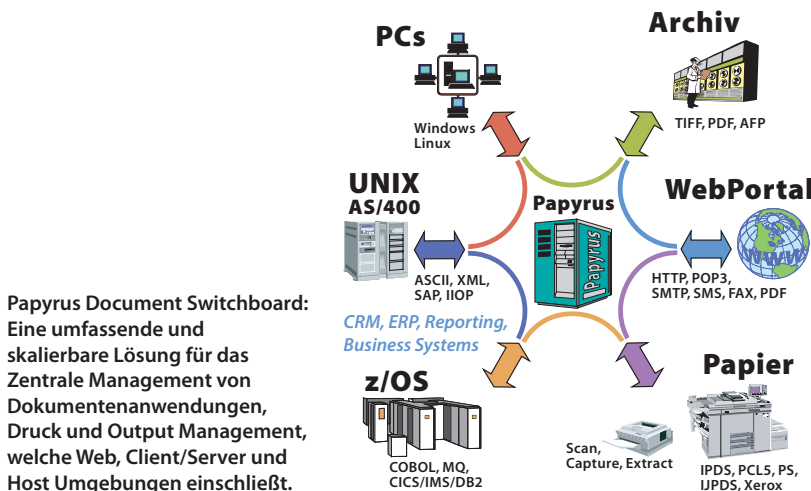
PCs

Windows
Linux

Archiv

TIFF, PDF, AFP

UNIX
AS/400

Papyrus

WebPortal

ASCII, XML, SAP, IIOP

HTTP, POP3, SMTP, SMS, FAX, PDF

CRM, ERP, Reporting, Business Systems

Papyrus Document Switchboard: Eine umfassende und skalierbare Lösung für das Zentrale Management von Dokumentenanwendungen, Druck und Output Management, welche Web, Client/Server und Host Umgebungen einschließt.

z/OS

COBOL, MQ, CICS/IMS/DB2

Scan, Capture, Extract

Papier

IPDS, PCL5, PS, IJPDS, Xerox